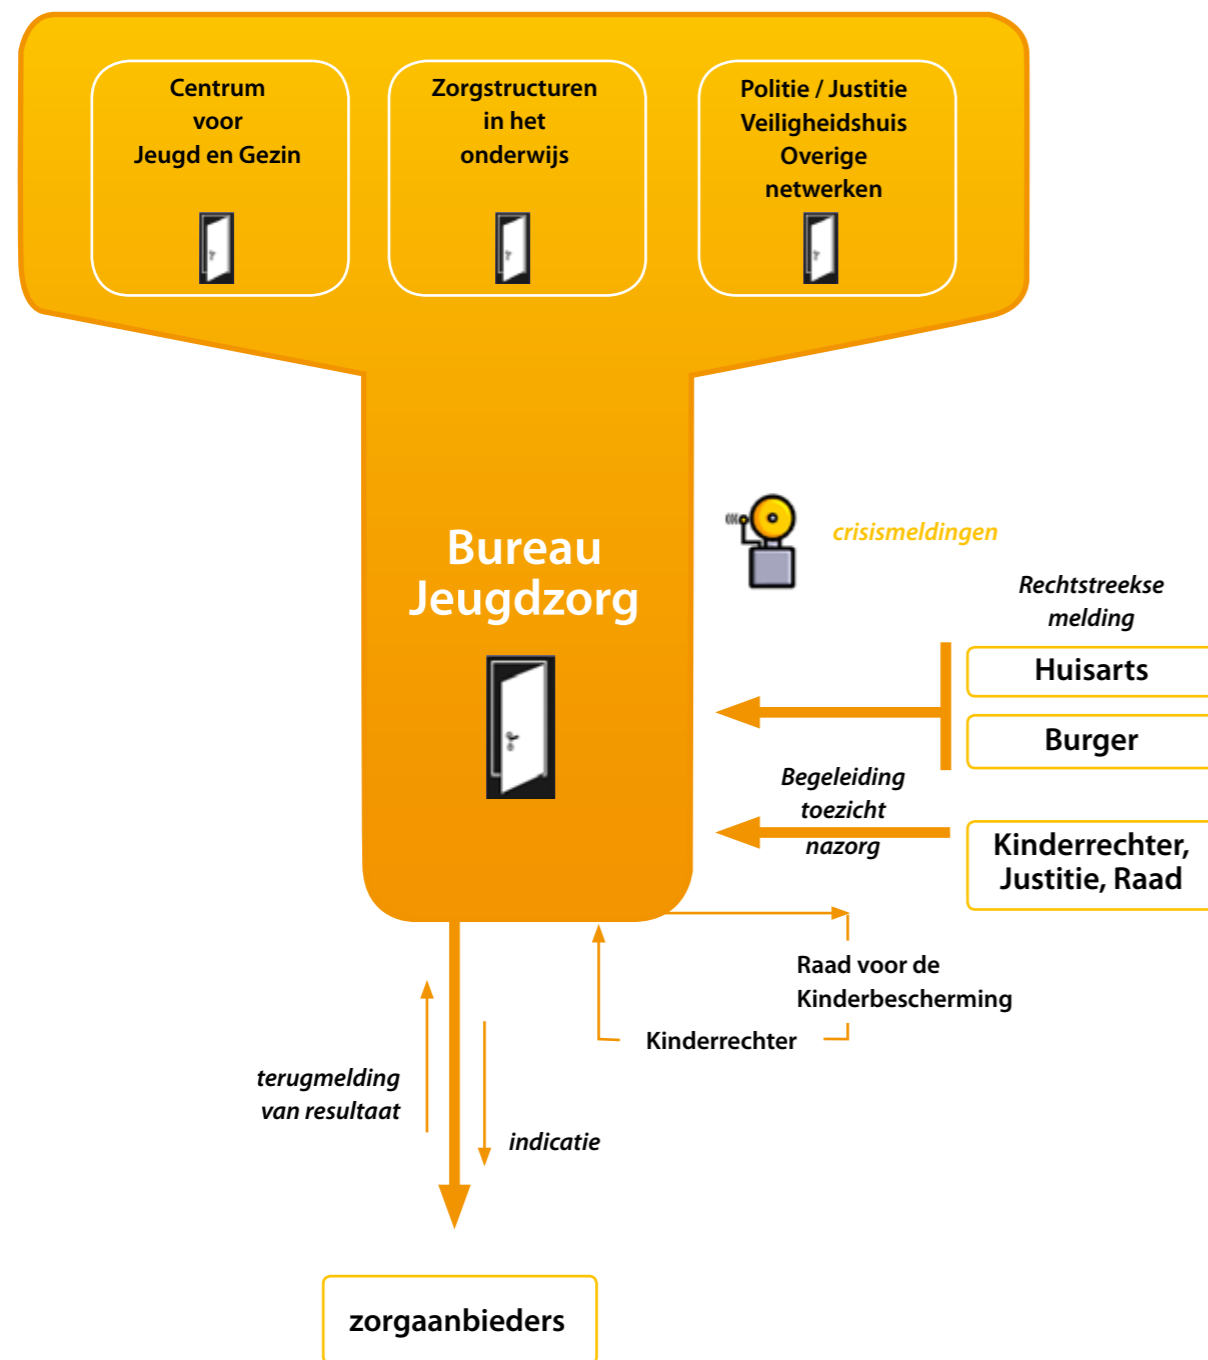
Centrum voor Jeugd en Gezin

Zorgstructuren in het onderwijs

Politie / Justitie Veiligheidshuis Overige netwerken

Bureau Jeugdzorg

crisismeldingen

Rechtstreekse melding

Huisarts

Burger

Begeleiding toezicht nazorg

Kinderrechter, Justitie, Raad

Raad voor de Kinderbescherming

Kinderrechter

terugmelding van resultaat

indicatie

zorgaanbieders